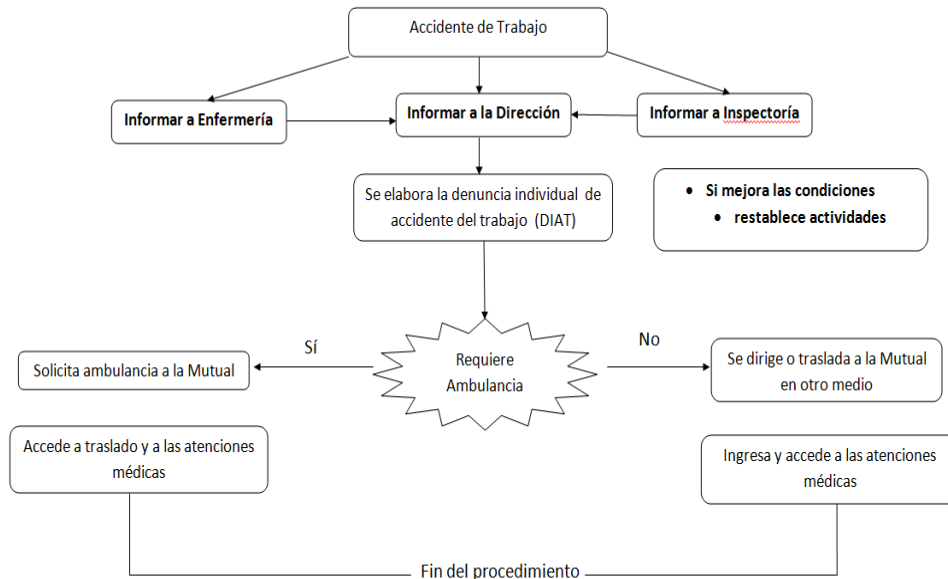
Accidente de Trabajo

Informar a Enfermería

Informar a la Dirección

Informar a Inspectoría

Se elabora la denuncia individual de accidente del trabajo (DIAT)

- Si mejora las condiciones
- restablece actividades

Sí

Requiere Ambulancia

No

Solicita ambulancia a la Mutual

Se dirige o traslada a la Mutual en otro medio

Accede a traslado y a las atenciones médicas

Ingresa y accede a las atenciones médicas

Fin del procedimiento